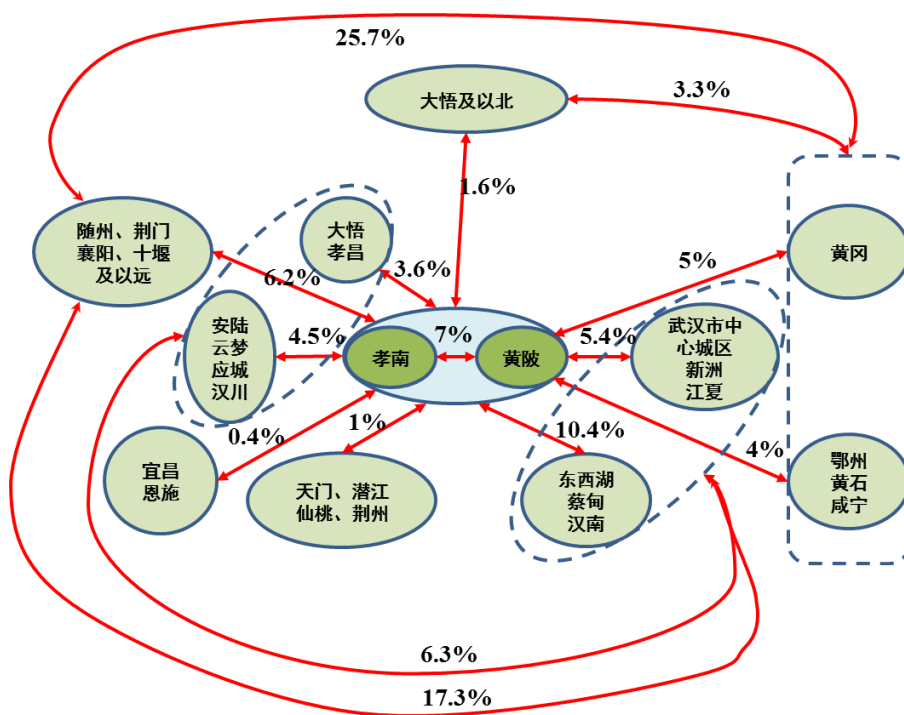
25.7%

大悟及以北

3.3%

1.6%

随州、荆门
襄阳、十堰
及以远

大悟
孝昌

3.6%

6.2%

黄冈

5%

安陆
云梦
应城
汉川

4.5%

孝南

7%

黄陂

5.4%

武汉市中
心城区
新洲
江夏

0.4%

1%

10.4%

4%

宜昌
恩施

天门、潜江
仙桃、荆州

东西湖
蔡甸
汉南

鄂州
黄石
咸宁

6.3%

17.3%